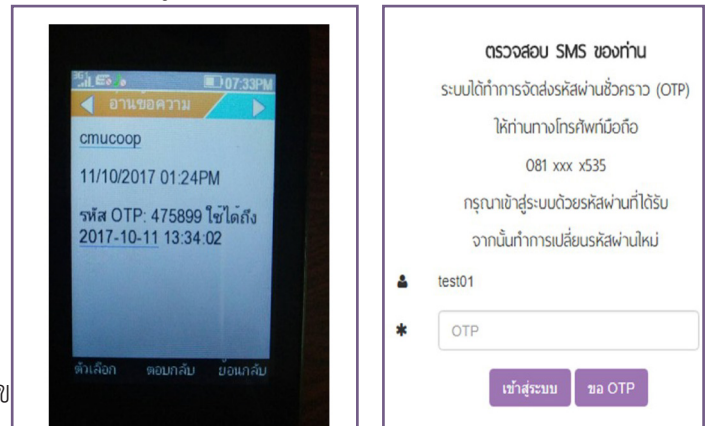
07:33PM
อ่านข้อความ

cmucoop

11/10/2017 01:24PM

รหัส OTP: 475899 ใช้ได้ถึง 2017-10-11 13:34:02

ตัวเลือก ตอบกลับ ย้อนกลับ

ตรวจสอบ SMS ของท่าน

ระบบได้ทำการจัดส่งรหัสผ่านชั่วคราว (OTP) ให้ท่านทางโทรศัพท์มือถือ

081 xxx x535

กรุณาเข้าสู่ระบบด้วยรหัสผ่านที่ได้รับ จากนั้นทำการเปลี่ยนรหัสผ่านใหม่

test01

OTP

เข้าสู่ระบบ ขอ OTP